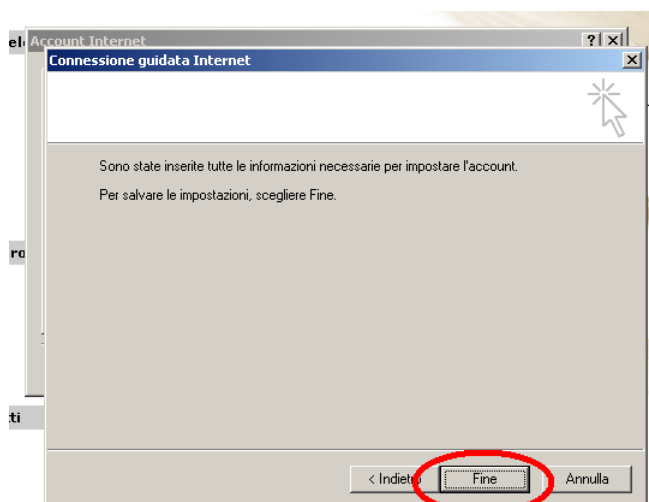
el Account Internet
?
Connessione guidata Internet
Sono state inserite tutte le informazioni necessarie per impostare l'account.

Per salvare le impostazioni, scegliere Fine.

ro

ti

< Indietro
Fine
Annulla